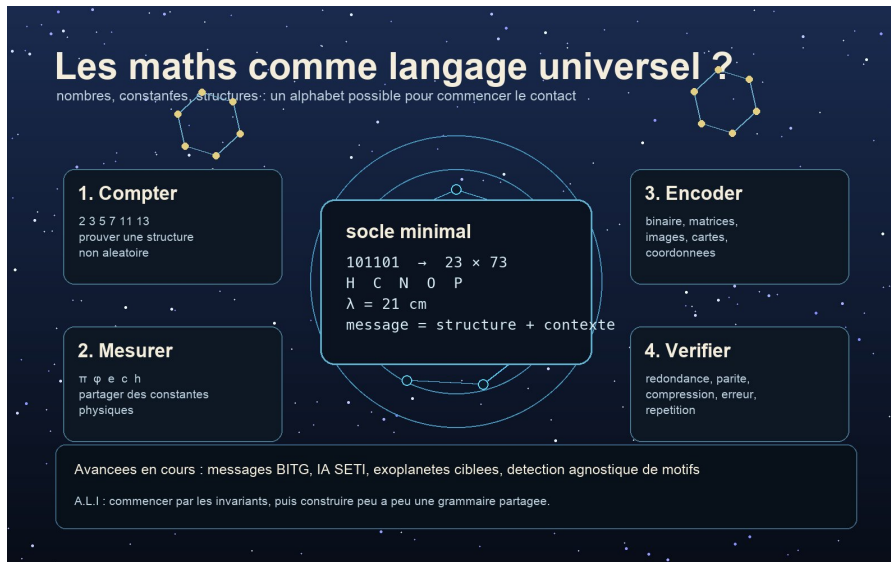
Les maths comme langage universel ?

nombres, constantes, structures : un alphabet possible pour commencer le contact

1. Compter

2 3 5 7 11 13
prouver une structure non aleatoire

socle minimal

101101 → 23 × 73
H C N O P
λ = 21 cm
message = structure + contexte

3. Encoder

binaire, matrices, images, cartes, coordonnees

2. Mesurer

π φ e c h
partager des constantes physiques

4. Verifier

redondance, parite, compression, erreur, repetition

Avancees en cours : messages BITG, IA SETI, exoplanetes ciblees, detection agnostique de motifs

A.L.I : commencer par les invariants, puis construire peu a peu une grammaire partagee.